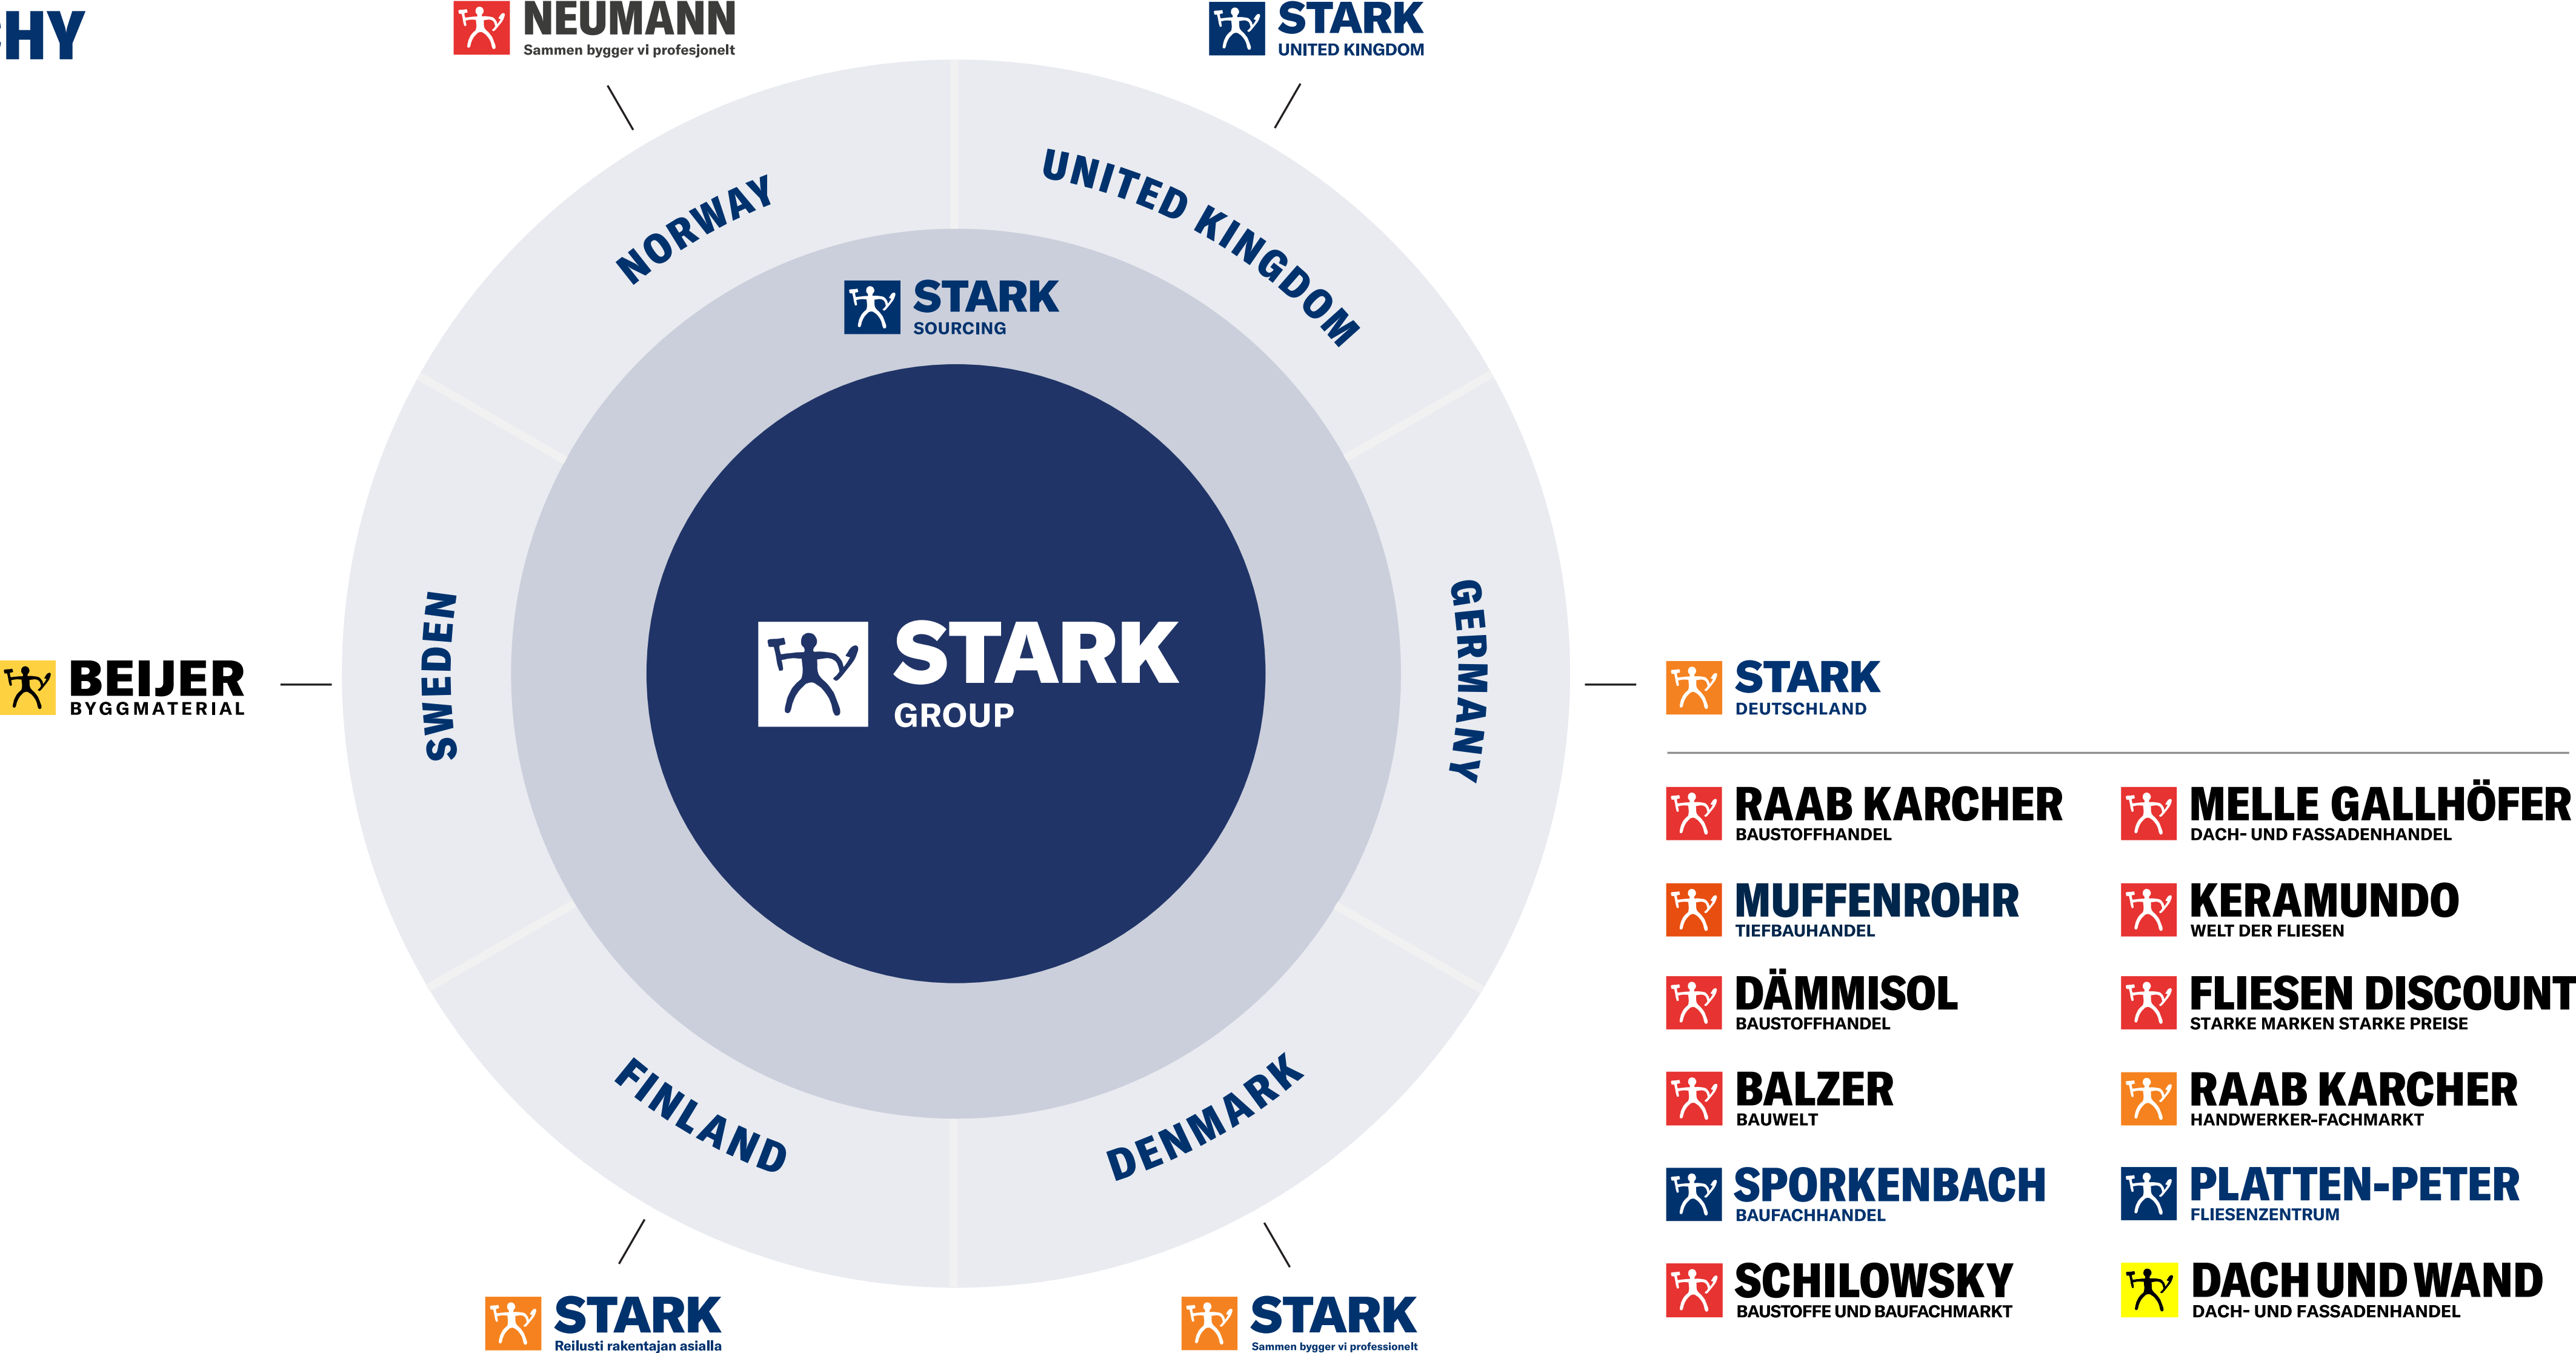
HY

NEUMANN
Sammen bygger vi profesjonelt

STARK
UNITED KINGDOM

NORWAY

UNITED KINGDOM

STARK
SOURCING

BEIJER
BYGGMATERIAL

SWEDEN

STARK
GROUP

GERMANY

STARK
DEUTSCHLAND

RAAB KARCHER
BAUSTOFFHANDEL

MELLE GALLHÖFER
DACH- UND FASSADENHANDEL

MUFFENROHR
TIEFBAUHANDEL

KERAMUNDO
WELT DER FLIESEN

DÄMMISOL
BAUSTOFFHANDEL

FLIESEN DISCOUNT
STARKE MARKEN STARKE PREISE

BALZER
BAUWELT

RAAB KARCHER
HANDWERKER-FACHMARKT

SPORKENBACH
BAUFACHHANDEL

PLATTEN-PETER
FLIESENZENTRUM

SCHILOWSKY
BAUSTOFFE UND BAUFACHMARKT

DACH UND WAND
DACH- UND FASSADENHANDEL

FINLAND

DENMARK

STARK
Reilusti rakentajan asialla

STARK
Sammen bygger vi professionelt